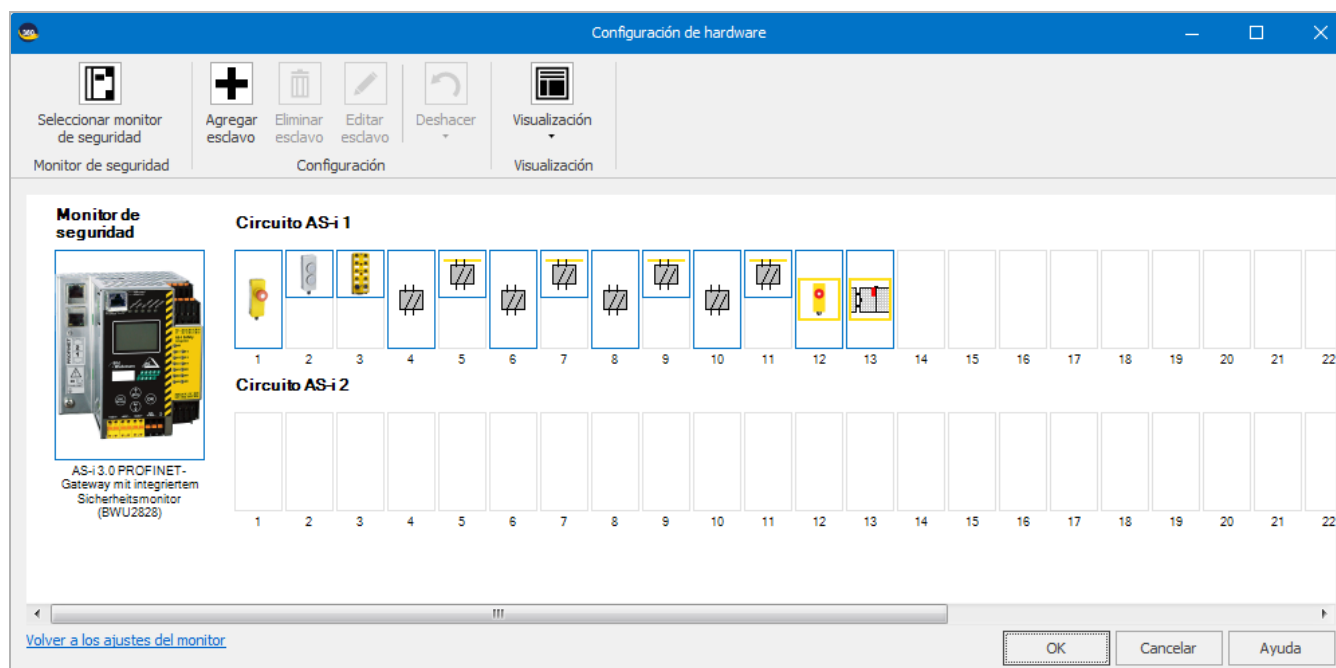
Configuración de hardware

Seleccionar monitor de seguridad
Monitor de seguridad

Agregar esclavo
Eliminar esclavo
Editar esclavo
Deshacer
Configuración

Visualización
Visualización

Monitor de seguridad

AS-i 3.0 PROFINET-Gateway mit integriertem Sicherheitsmonitor (BWU2828)

Circuito AS-i 1

1 2 3 4 5 6 7 8 9 10 11 12 13 14 15 16 17 18 19 20 21 22

Circuito AS-i 2

1 2 3 4 5 6 7 8 9 10 11 12 13 14 15 16 17 18 19 20 21 22

Volver a los ajustes del monitor

OK
Cancelar
Ayuda